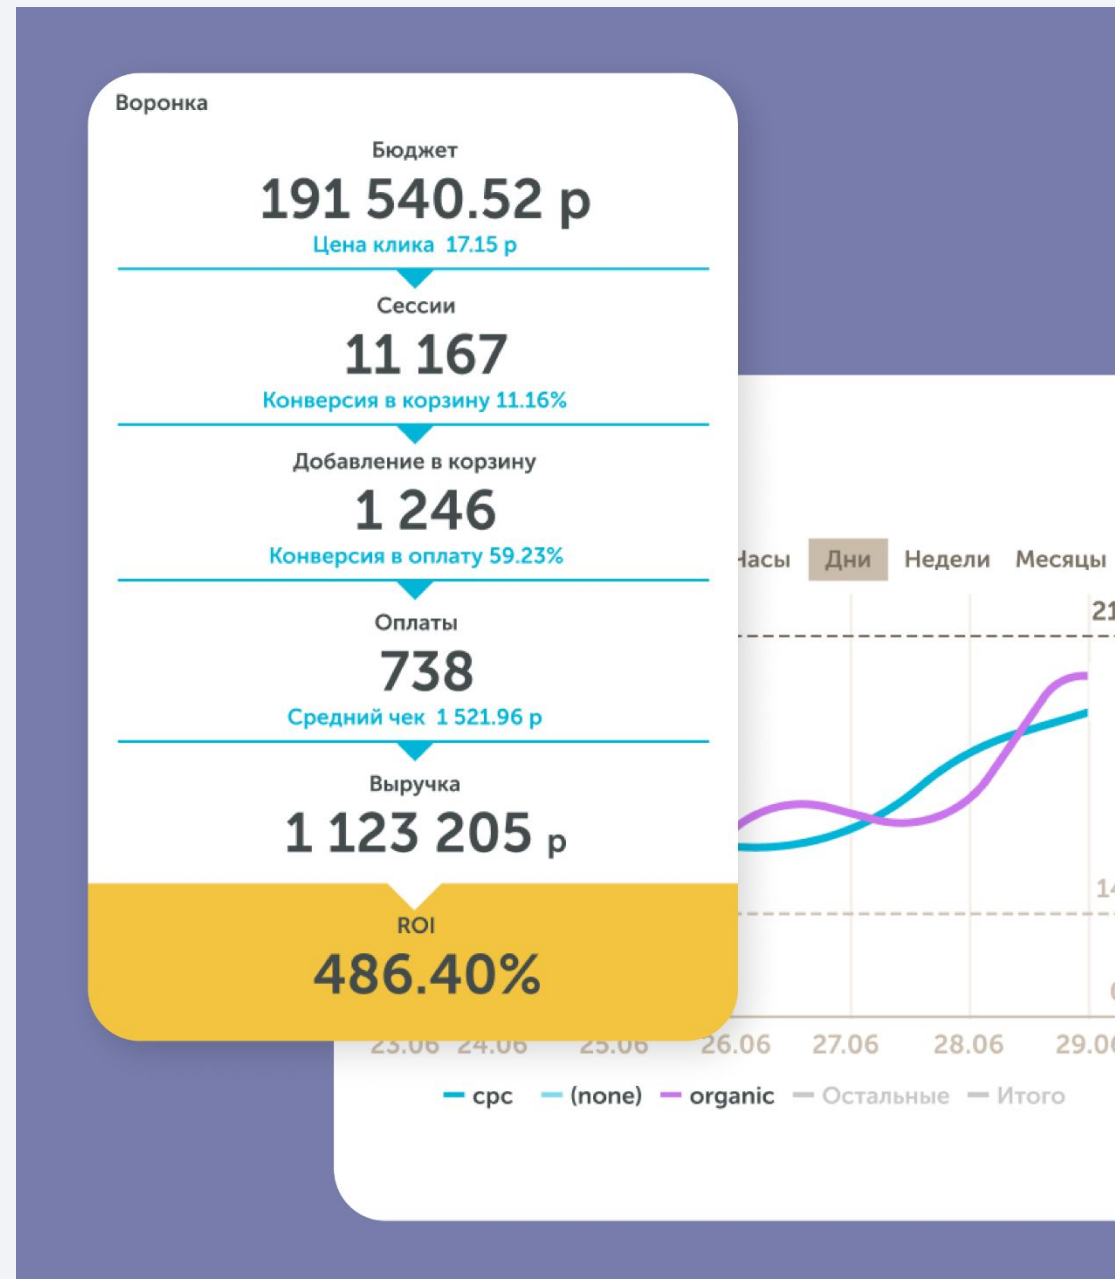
Воронка

Бюджет
191 540.52 р
Цена клика 17.15 р

Сессии
11 167
Конверсия в корзину 11.16%

Добавление в корзину
1 246
Конверсия в оплату 59.23%

Оплаты
738
Средний чек 1 521.96 р

Выручка
1 123 205 р

ROI
486.40%

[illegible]асы Дни Недели Месяцы

21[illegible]

14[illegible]

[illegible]

23.06 24.06 25.06 26.06 27.06 28.06 29.06

cpc (none) organic Остальные Итого